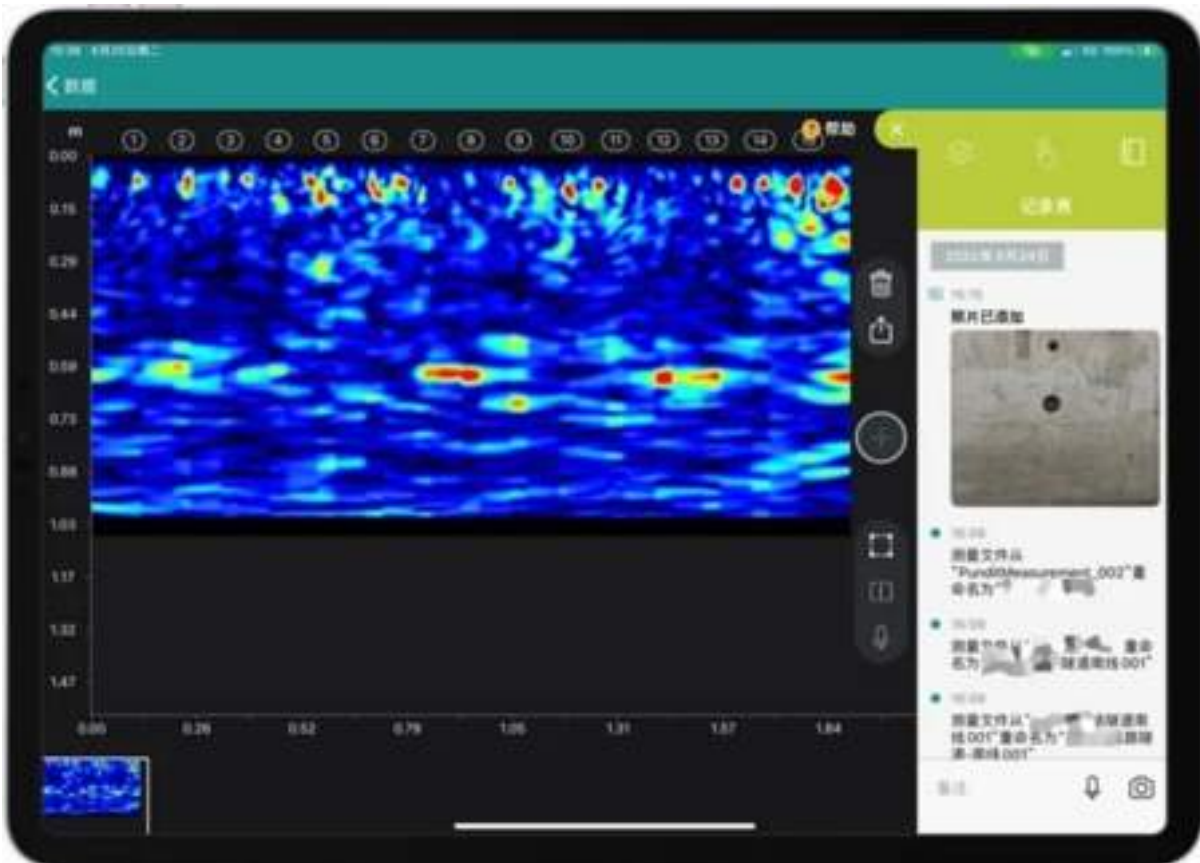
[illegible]

< 数据

m

① ② ③ ④ ⑤ ⑥ ⑦ ⑧ ⑨ ⑩ ⑪ ⑫ ⑬ ⑭ ⑮

帮助

0.00
0.15
0.29
0.44
0.59
0.73
0.88
1.03
1.17
1.32
1.47

0.00 0.26 0.52 0.79 1.05 1.31 1.57 1.84

记录表

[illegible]

16:10
照片已添加

16:09
测量文件从"PundiMeasurement_002"重命名为"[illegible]"

16:09
测量文件从"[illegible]"重命名为"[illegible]隧道测线001"

16:09
测量文件从"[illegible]隧道测线001"重命名为"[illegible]隧道-测线001"

备注